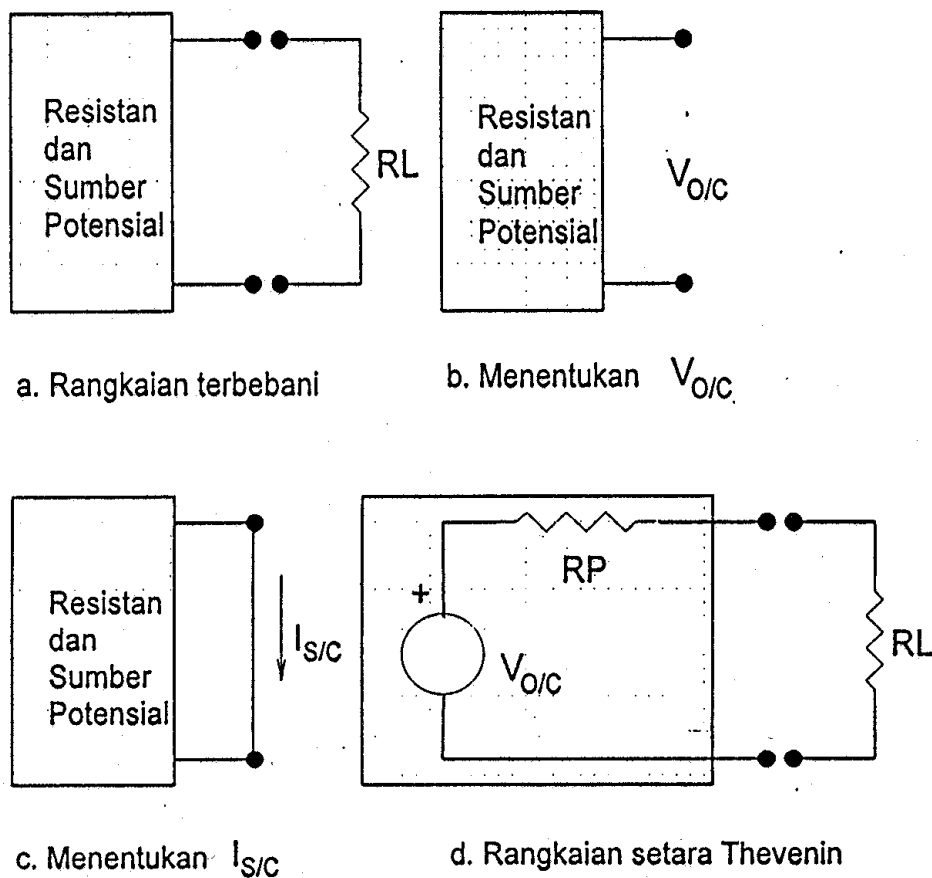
Resistan dan Sumber Potensial

RL

Resistan dan Sumber Potensial

$V_{O/C}$

a. Rangkaian terbebani

b. Menentukan $V_{O/C}$

Resistan dan Sumber Potensial

$I_{S/C}$

RP

+

$V_{O/C}$

-

RL

c. Menentukan $I_{S/C}$

d. Rangkaian setara Thevenin